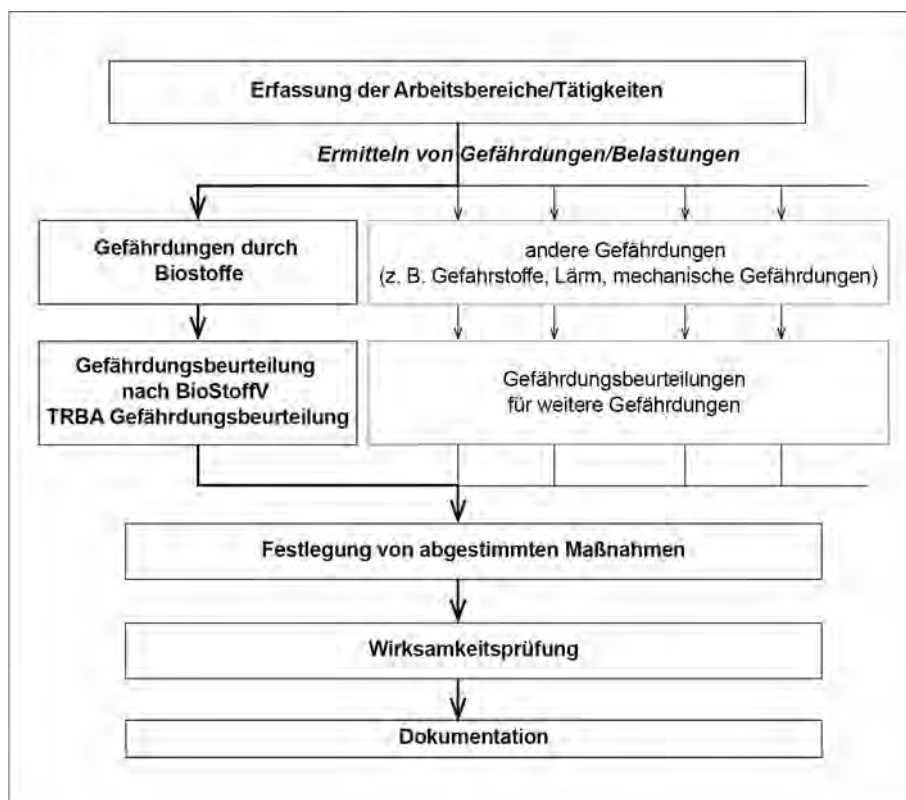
Erfassung der Arbeitsbereiche/Tätigkeiten

Ermitteln von Gefährdungen/Belastungen

Gefährdungen durch Biostoffe

andere Gefährdungen (z. B. Gefahrstoffe, Lärm, mechanische Gefährdungen)

Gefährdungsbeurteilung nach BioStoffV TRBA Gefährdungsbeurteilung

Gefährdungsbeurteilungen für weitere Gefährdungen

Festlegung von abgestimmten Maßnahmen

Wirksamkeitsprüfung

Dokumentation